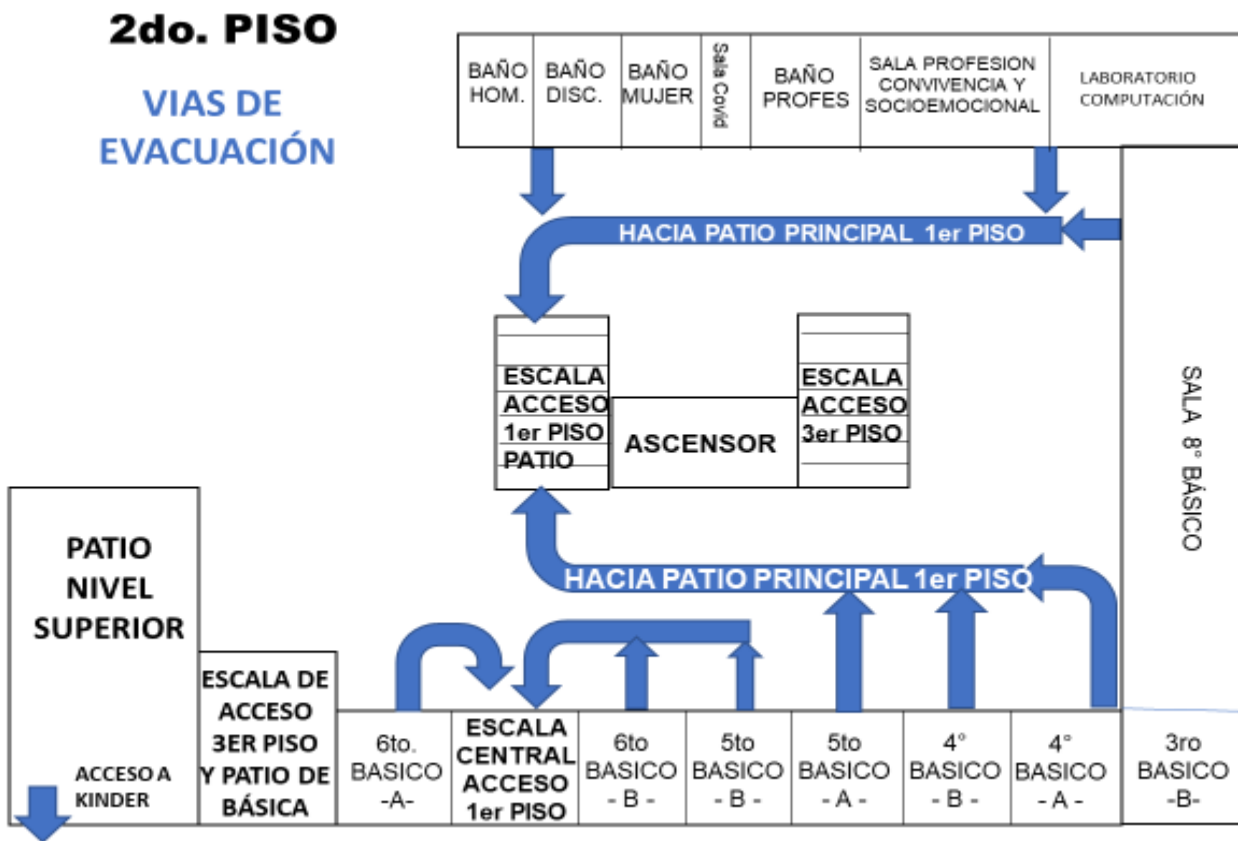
2do. PISO

VIAS DE EVACUACIÓN

BAÑO HOM.

BAÑO DISC.

BAÑO MUJER

Sala Covid

BAÑO PROFES

SALA PROFESION CONVIVENCIA Y SOCIOEMOCIONAL

LABORATORIO COMPUTACIÓN

HACIA PATIO PRINCIPAL 1er PISO

ESCALA ACCESO 1er PISO PATIO

ASCENSOR

ESCALA ACCESO 3er PISO

SALA 8° BÁSICO

HACIA PATIO PRINCIPAL 1er PISO

PATIO NIVEL SUPERIOR

ACCESO A KINDER

ESCALA DE ACCESO 3ER PISO Y PATIO DE BÁSICA

6to. BASICO -A-

ESCALA CENTRAL ACCESO 1er PISO

6to BASICO - B -

5to BASICO - B -

5to BASICO - A -

4° BASICO - B -

4° BASICO - A -

3ro BASICO -B-